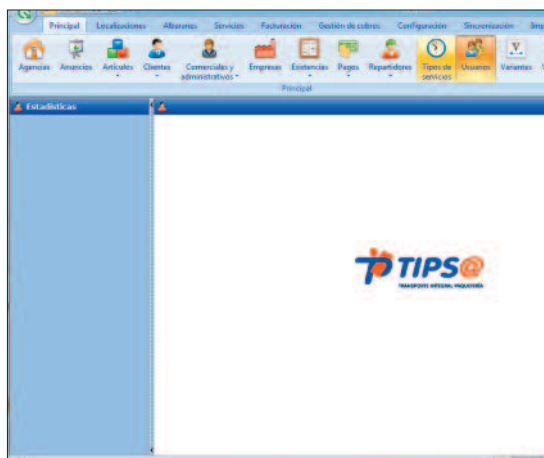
Principal Localizaciones Albaranes Servicios Facturación Gestión de cobros Configuración Sincronización Imp

Agencias Anuncios Artículos Clientes Comerciales y administrativos Empresas Existencias Pagos Repartidores Tipos de servicios Usuarios Variantes

Principal

Estadísticas

TIPS@

TRANSPORTE INTEGRAL PAQUETERÍA